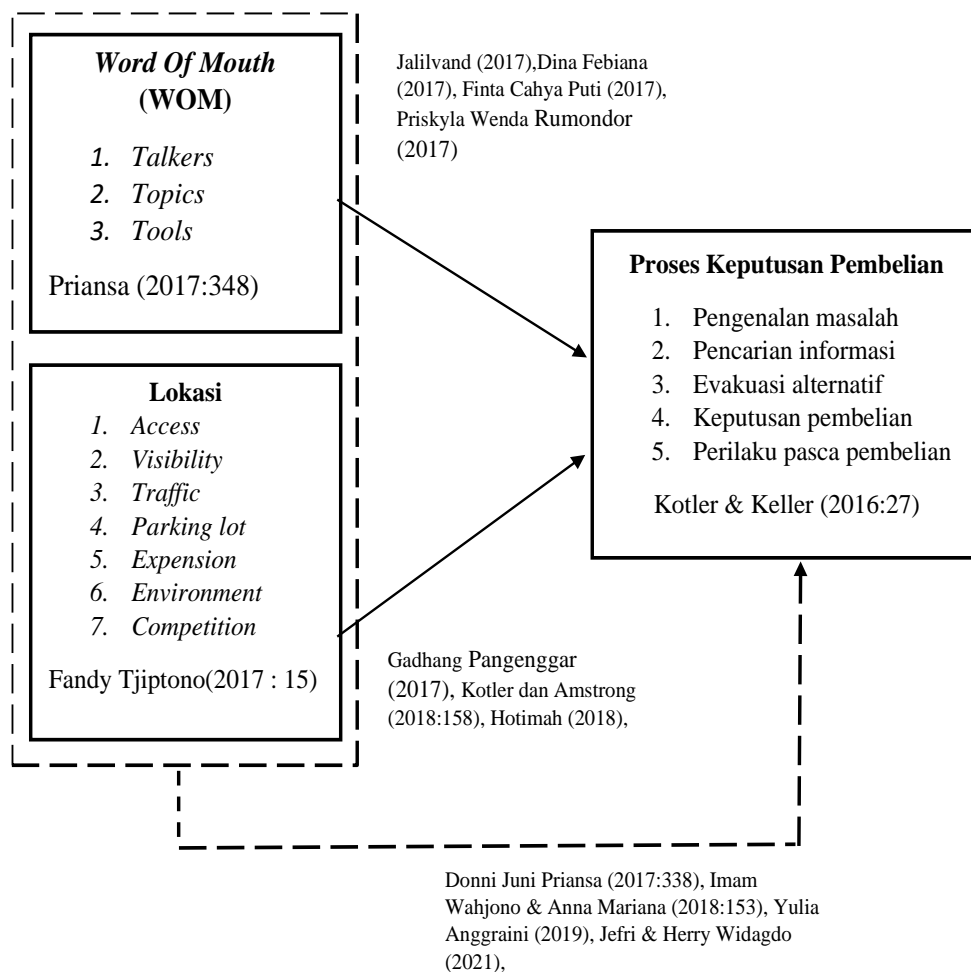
*Word Of Mouth* (WOM)

1. *Talkers*
2. *Topics*
3. *Tools*

Priansa (2017:348)

Jalilvand (2017),Dina Febiana (2017), Finta Cahya Puti (2017), Priskyla Wenda Rumondor (2017)

Proses Keputusan Pembelian

1. Pengenalan masalah
2. Pencarian informasi
3. Evakuasi alternatif
4. Keputusan pembelian
5. Perilaku pasca pembelian

Kotler & Keller (2016:27)

Lokasi

1. *Access*
2. *Visibility*
3. *Traffic*
4. *Parking lot*
5. *Expension*
6. *Environment*
7. *Competition*

Fandy Tjiptono(2017 : 15)

Gadhang Pangenggar (2017), Kotler dan Amstrong (2018:158), Hotimah (2018),

Donni Juni Priansa (2017:338), Imam Wahjono & Anna Mariana (2018:153), Yulia Anggraini (2019), Jefri & Herry Widagdo (2021),